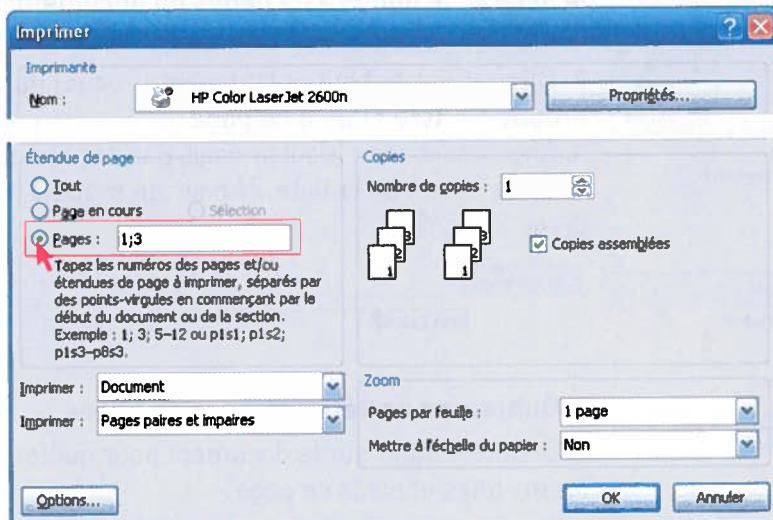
Imprimer

Imprimante

Nom : HP Color LaserJet 2600n

Propriétés...

Étendue de page

Tout

Page en cours

Sélection

Pages : 1;3

Tapez les numéros des pages et/ou étendues de page à imprimer, séparés par des points-virgules en commençant par le début du document ou de la section. Exemple : 1; 3; 5–12 ou p1s1; p1s2; p1s3–p8s3.

Copies

Nombre de copies : 1

3 2 1 3 2 1

Copies assemblées

Imprimer : Document

Imprimer : Pages paires et impaires

Zoom

Pages par feuille : 1 page

Mettre à l'échelle du papier : Non

Options...

OK

Annuler